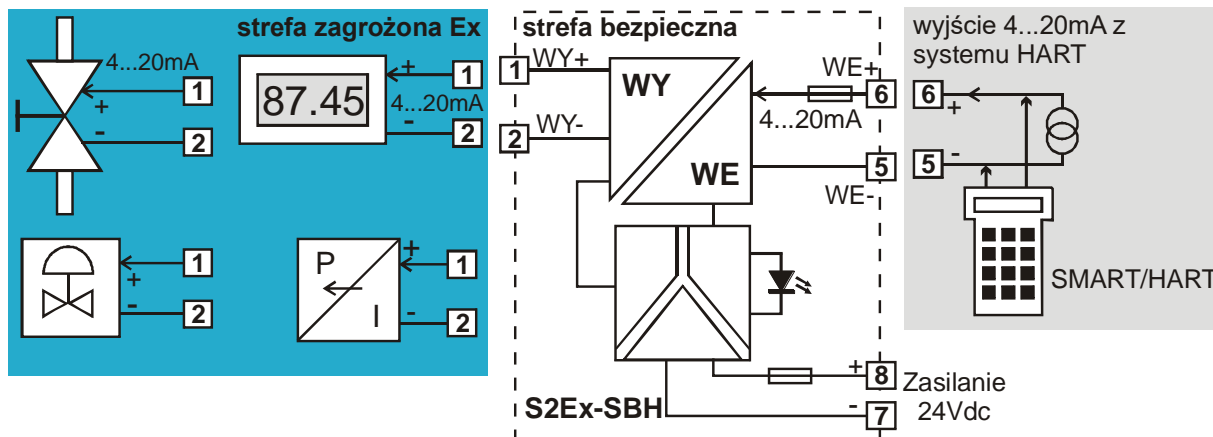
strefa zagrożona Ex

4...20mA
1
+
-
2

87.45
+
1
4...20mA
-
2

+
1
-
2

P
I
+
1
-
2

strefa bezpieczna

1 WY+
WY
2 WY-
WE
WE+
6
4...20mA
5
WE-

+
8
Zasilanie
-
7
24Vdc

S2Ex-SBH

wyjście 4...20mA z systemu HART
6
+
5
-
SMART/HART